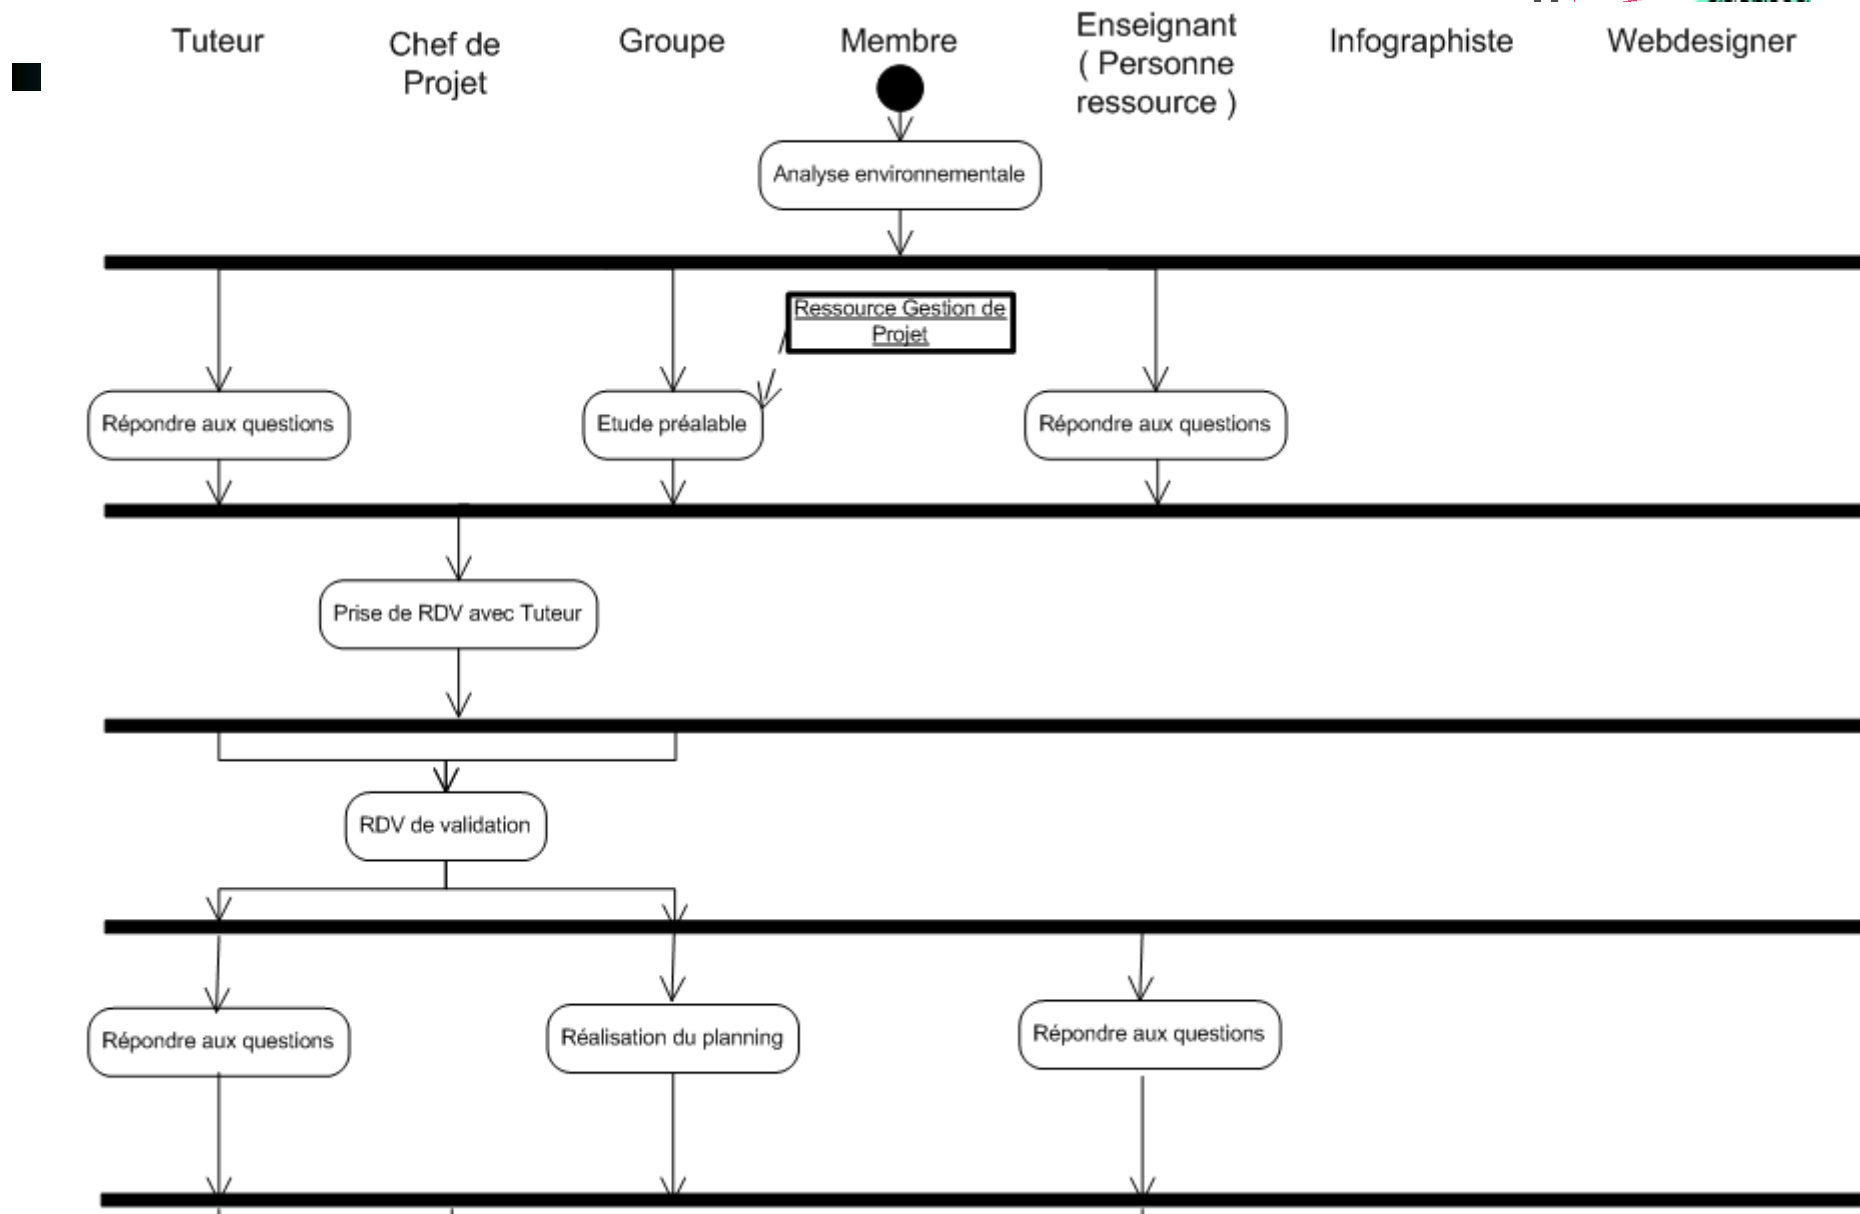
Tuteur

Chef de Projet

Groupe

Membre

Enseignant ( Personne ressource )

Infographiste

Webdesigner

Analyse environnementale

Ressource Gestion de Projet

Répondre aux questions

Etude préalable

Répondre aux questions

Prise de RDV avec Tuteur

RDV de validation

Répondre aux questions

Réalisation du planning

Répondre aux questions